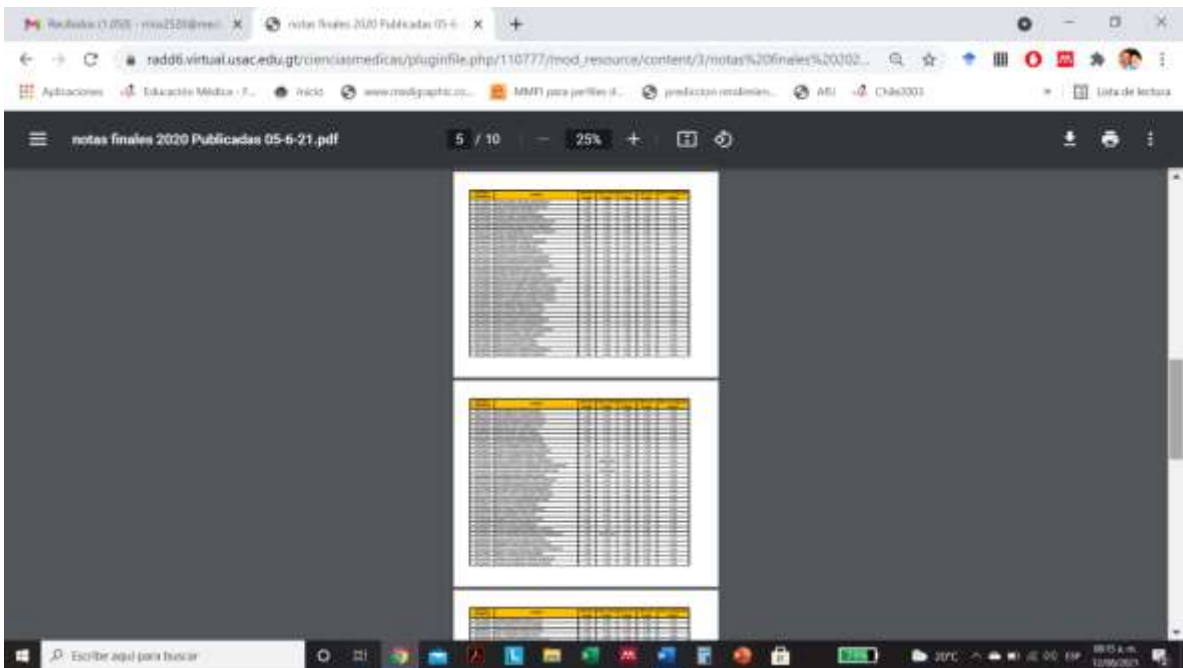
Recibidos (1.050) - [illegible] ×
notas finales 2020 Publicadas 05-6- ×
+

radd6.virtual.usac.edu.gt/cienciasmedicas/pluginfile.php/110777/mod_resource/content/3/notas%20finales%20202...

Aplicaciones
Educación Médica - F...
Inicio
www.medigraphic.co...
MMPI para perfiles d...
prediccion rendimien...
ABI
Chile2003
Lista de lectura

notas finales 2020 Publicadas 05-6-21.pdf
5 / 10
25%
+

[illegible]

Escribir aquí para buscar
20°C
ESP
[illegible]
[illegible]